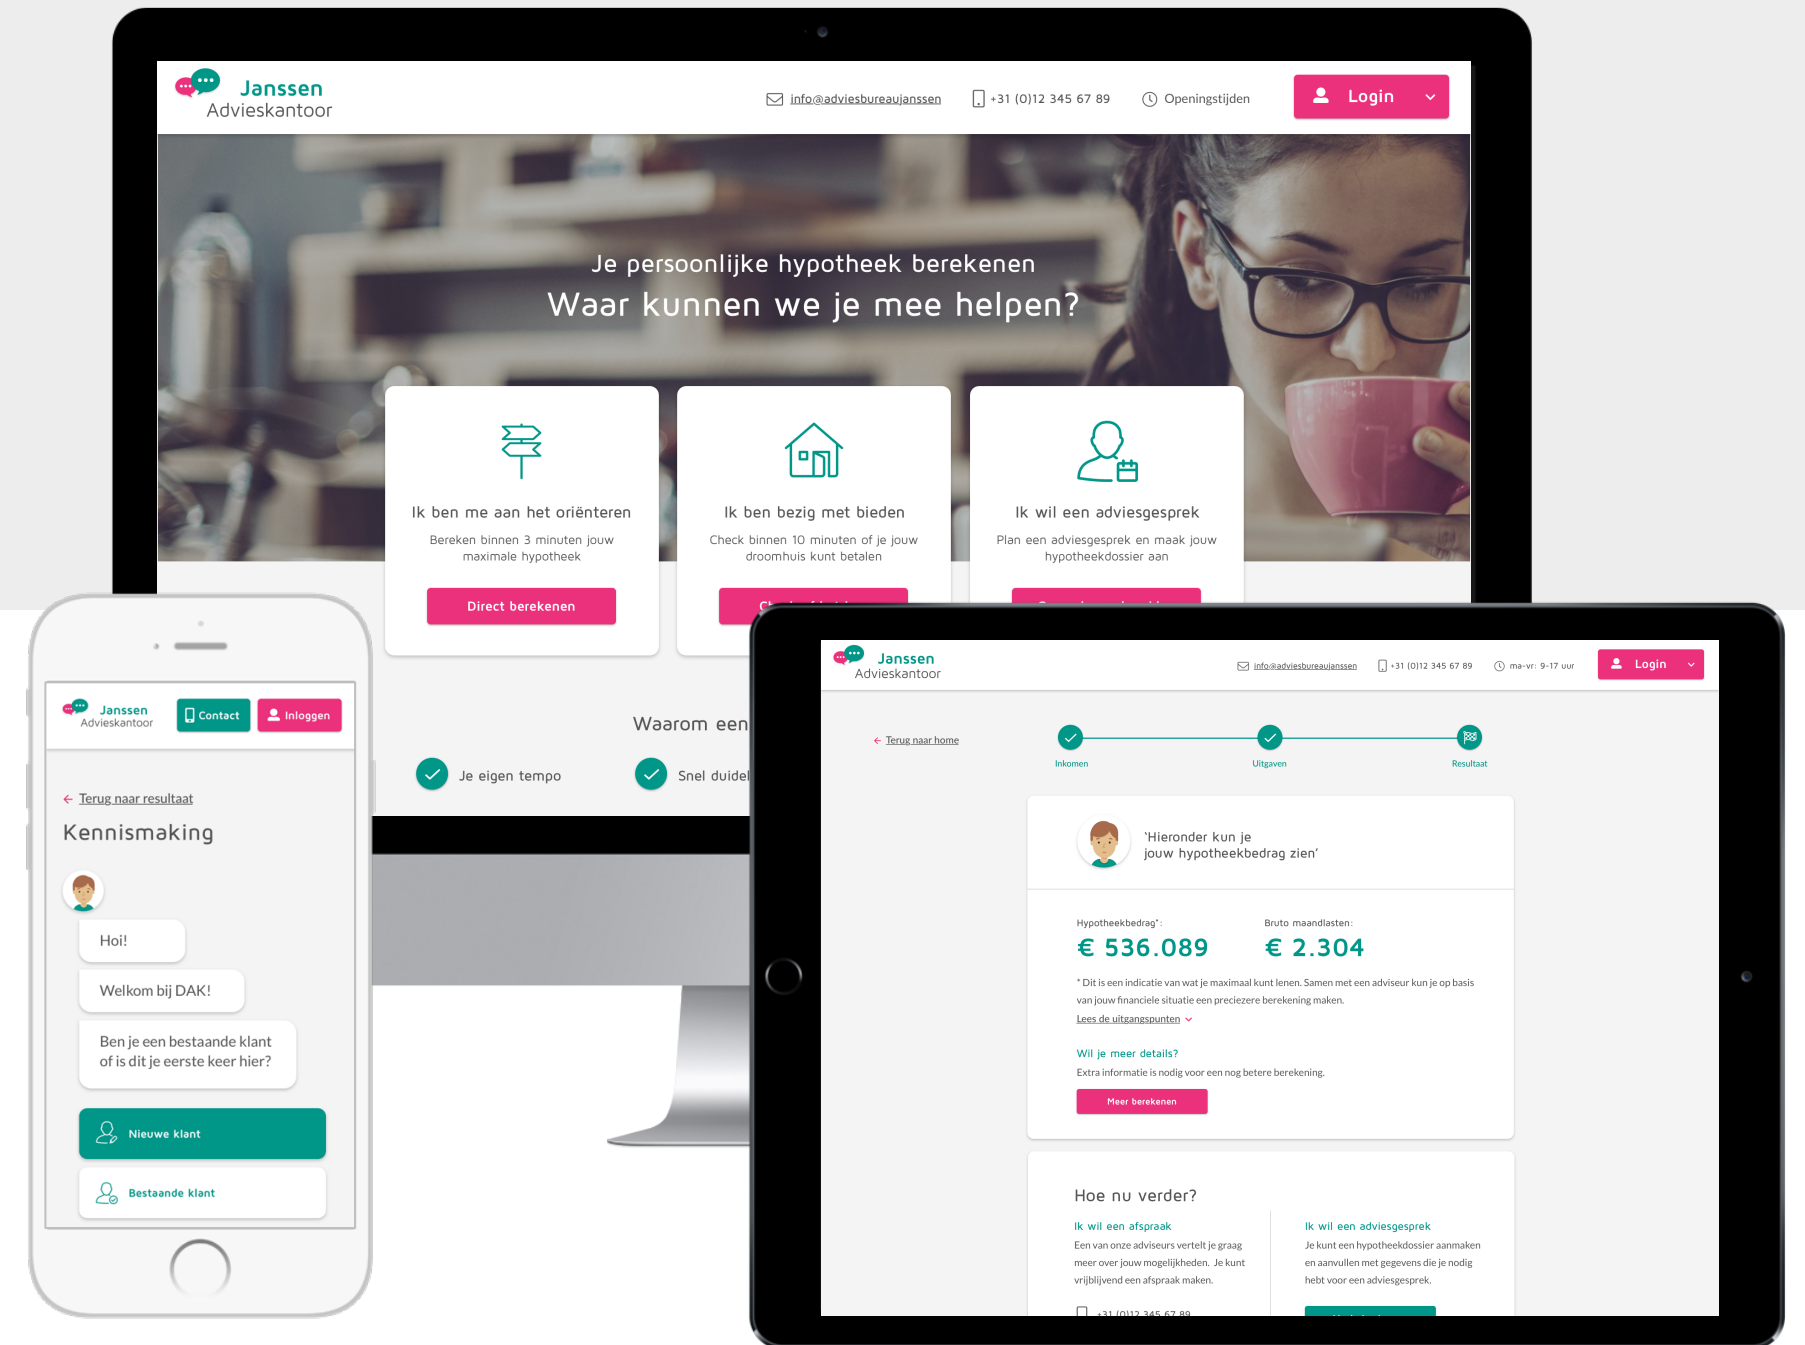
Janssen Advieskantoor

info@adviesbureaujanssen +31 (0)12 345 67 89 Openingstijden

Login

Je persoonlijke hypotheek berekenen

Waar kunnen we je mee helpen?

Ik ben me aan het oriënteren

Bereken binnen 3 minuten jouw maximale hypotheek

Direct berekenen

Ik ben bezig met bieden

Check binnen 10 minuten of je jouw droomhuis kunt betalen

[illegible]

Ik wil een adviesgesprek

Plan een adviesgesprek en maak jouw hypotheekdossier aan

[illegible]

Waarom een

Je eigen tempo

Snel duidel

Janssen Advieskantoor

Contact

Inloggen

Terug naar resultaat

Kennismaking

Hoi!

Welkom bij DAK!

Ben je een bestaande klant of is dit je eerste keer hier?

Nieuwe klant

Bestaande klant

Janssen Advieskantoor

info@adviesbureaujanssen +31 (0)12 345 67 89 ma-vr: 9-17 uur

Login

Terug naar home

Inkomen

Uitgaven

Resultaat

'Hieronder kun je jouw hypotheekbedrag zien'

Hypotheekbedrag*:

€ 536.089

Bruto maandlasten:

€ 2.304

* Dit is een indicatie van wat je maximaal kunt lenen. Samen met een adviseur kun je op basis van jouw financiele situatie een preciezere berekening maken.

Lees de uitgangspunten

Wil je meer details?

Extra informatie is nodig voor een nog betere berekening.

Meer berekenen

Hoe nu verder?

Ik wil een afspraak

Een van onze adviseurs vertelt je graag meer over jouw mogelijkheden. Je kunt vrijblijvend een afspraak maken.

+31 (0)12 345 67 89

Ik wil een adviesgesprek

Je kunt een hypotheekdossier aanmaken en aanvullen met gegevens die je nodig hebt voor een adviesgesprek.